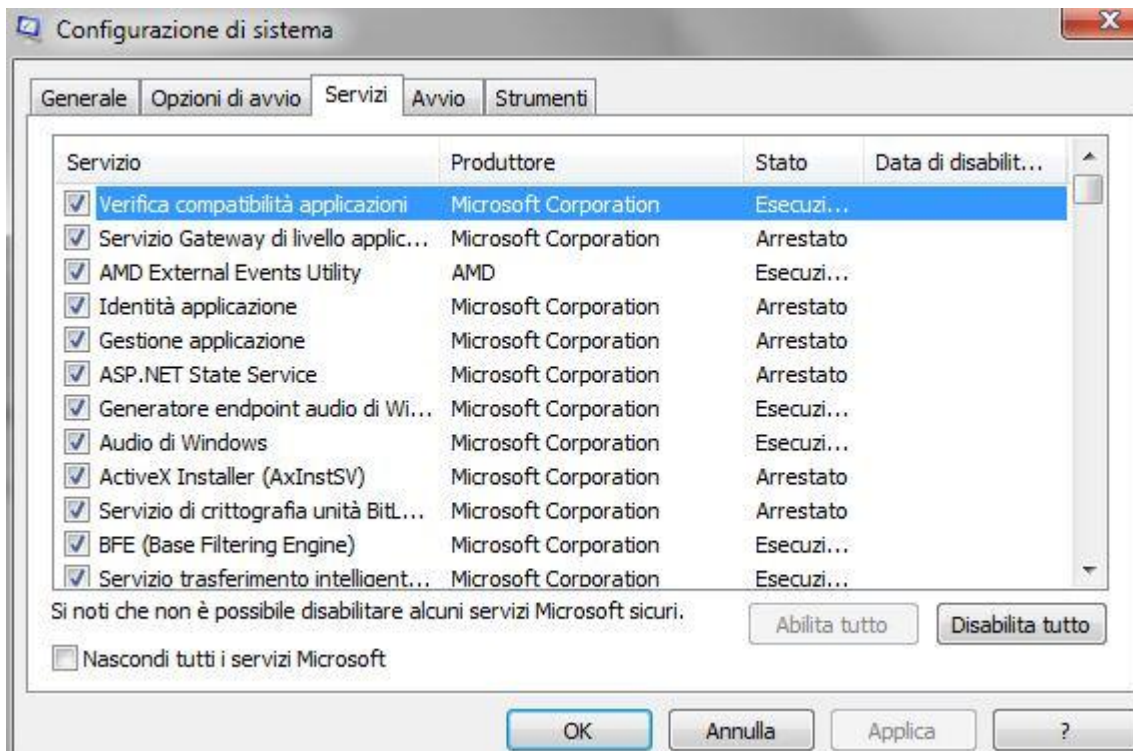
Configurazione di sistema

Generale | Opzioni di avvio | Servizi | Avvio | Strumenti

| Servizio | Produttore | Stato | Data di disabilit... |
|---|---|---|---|
| Verifica compatibilità applicazioni | Microsoft Corporation | Esecuzi... | |
| Servizio Gateway di livello applic... | Microsoft Corporation | Arrestato | |
| AMD External Events Utility | AMD | Esecuzi... | |
| Identità applicazione | Microsoft Corporation | Arrestato | |
| Gestione applicazione | Microsoft Corporation | Arrestato | |
| ASP.NET State Service | Microsoft Corporation | Arrestato | |
| Generatore endpoint audio di Wi... | Microsoft Corporation | Esecuzi... | |
| Audio di Windows | Microsoft Corporation | Esecuzi... | |
| ActiveX Installer (AxInstSV) | Microsoft Corporation | Arrestato | |
| Servizio di crittografia unità BitL... | Microsoft Corporation | Arrestato | |
| BFE (Base Filtering Engine) | Microsoft Corporation | Esecuzi... | |
| Servizio trasferimento intelligent... | Microsoft Corporation | Esecuzi... | |

Si noti che non è possibile disabilitare alcuni servizi Microsoft sicuri.

Abilita tutto | Disabilita tutto

Nascondi tutti i servizi Microsoft

OK | Annulla | Applica | ?